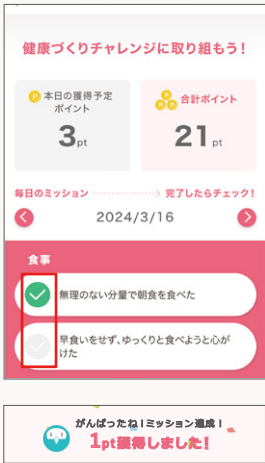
健康づくりチャレンジに取り組もう！

P 本日の獲得予定ポイント
3pt

P P 合計ポイント
21pt

毎日のミッション 完了したらチェック！

2024/3/16

食事

無理のない分量で朝食を食べた

早食いをせず、ゆっくりと食べようと心がけた

がんばったね！ミッション達成！
1pt獲得しました！